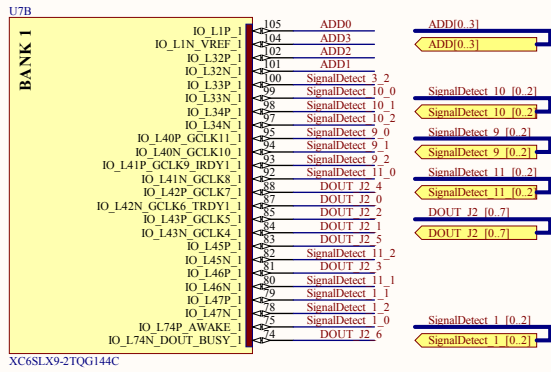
U7B

BANK 1

IO_L1P_1
IO_L1N_VREF_1
IO_L32P_1
IO_L32N_1
IO_L33P_1
IO_L33N_1
IO_L34P_1
IO_L34N_1
IO_L40P_GCLK11_1
IO_L40N_GCLK10_1
IO_L41P_GCLK9_IRDY1_1
IO_L41N_GCLK8_1
IO_L42P_GCLK7_1
IO_L42N_GCLK6_TRDY1_1
IO_L43P_GCLK5_1
IO_L43N_GCLK4_1
IO_L45P_1
IO_L45N_1
IO_L46P_1
IO_L46N_1
IO_L47P_1
IO_L47N_1
IO_L74P_AWAKE_1
IO_L74N_DOUT_BUSY_1

105 ADD0
104 ADD3
102 ADD2
101 ADD1
100 SignalDetect_3_2
99 SignalDetect_10_0
98 SignalDetect_10_1
97 SignalDetect_10_2
95 SignalDetect_9_0
94 SignalDetect_9_1
93 SignalDetect_9_2
92 SignalDetect_11_0
88 DOUT_J2_4
87 DOUT_J2_0
85 DOUT_J2_2
84 DOUT_J2_1
83 DOUT_J2_5
82 SignalDetect_11_2
81 DOUT_J2_3
80 SignalDetect_11_1
79 SignalDetect_1_1
78 SignalDetect_1_2
75 SignalDetect_1_0
74 DOUT_J2_6

ADD[0..3]
ADD[0..3]
SignalDetect_10_[0..2]
SignalDetect_10_[0..2]
SignalDetect_9_[0..2]
SignalDetect_9_[0..2]
SignalDetect_11_[0..2]
SignalDetect_11_[0..2]
DOUT_J2_[0..7]
DOUT_J2_[0..7]
SignalDetect_1_[0..2]
SignalDetect_1_[0..2]

XC6SLX9-2TQG144C